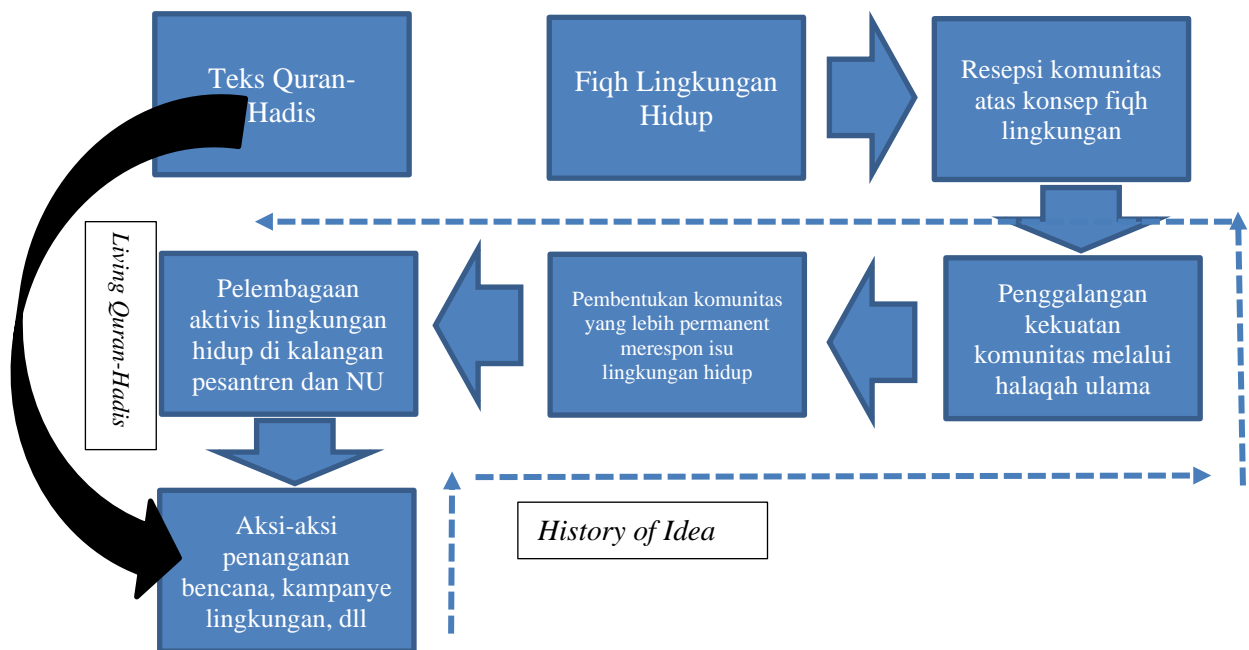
Teks Quran-Hadis

Fiqh Lingkungan Hidup

Resepsi komunitas atas konsep fiqh lingkungan

Living Quran-Hadis

Pelembagaan aktivis lingkungan hidup di kalangan pesantren dan NU

Pembentukan komunitas yang lebih permanent merespon isu lingkungan hidup

Penggalangan kekuatan komunitas melalui halaqah ulama

Aksi-aksi penanganan bencana, kampanye lingkungan, dll

History of Idea